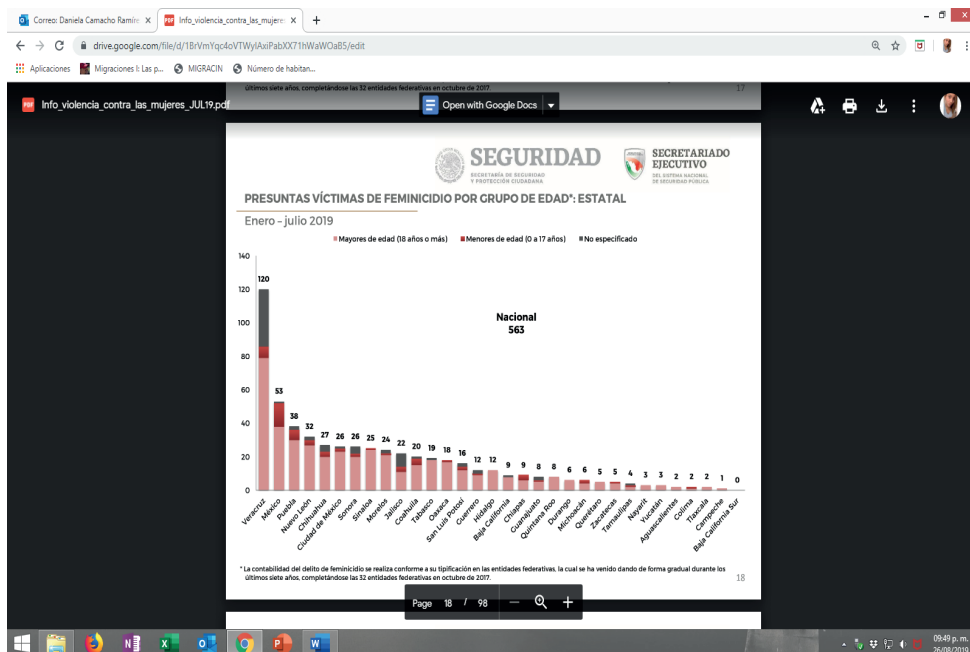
Correo: Daniela Camacho Ramír ×
Info_violencia_contra_las_mujere ×
+
drive.google.com/file/d/1BrVmYqc4oVTWylAxiPabXX71hWaWOaB5/edit
Aplicaciones
Migraciones I: Las p...
MIGRACIN
Número de habitan...

últimos siete años, completándose las 32 entidades federativas en octubre de 2017.
17

Info_violencia_contra_las_mujeres_JUL19.pdf
Open with Google Docs

SEGURIDAD
SECRETARÍA DE SEGURIDAD Y PROTECCIÓN CIUDADANA
SECRETARIADO EJECUTIVO
DEL SISTEMA NACIONAL DE SEGURIDAD PÚBLICA

PRESUNTAS VÍCTIMAS DE FEMINICIDIO POR GRUPO DE EDAD*: ESTATAL
Enero - julio 2019

Mayores de edad (18 años o más)
Menores de edad (0 a 17 años)
No especificado

140
120
100
80
60
40
20
0

Nacional
563

120 Veracruz
53 México
38 Puebla
32 Nuevo León
27 Chihuahua
26 Ciudad de México
26 Sonora
25 Sinaloa
24 Morelos
22 Jalisco
20 Coahuila
19 Tabasco
18 Oaxaca
16 San Luis Potosí
12 Guerrero
12 Hidalgo
9 Baja California
9 Chiapas
8 Guanajuato
8 Quintana Roo
6 Durango
6 Michoacán
5 Querétaro
5 Zacatecas
4 Tamaulipas
3 Nayarit
3 Yucatán
2 Aguascalientes
2 Colima
2 Tlaxcala
1 Campeche
0 Baja California Sur

* La contabilidad del delito de feminicidio se realiza conforme a su tipificación en las entidades federativas, la cual se ha venido dando de forma gradual durante los últimos siete años, completándose las 32 entidades federativas en octubre de 2017.
18

Page 18 / 98

09:49 p. m.
26/08/2019